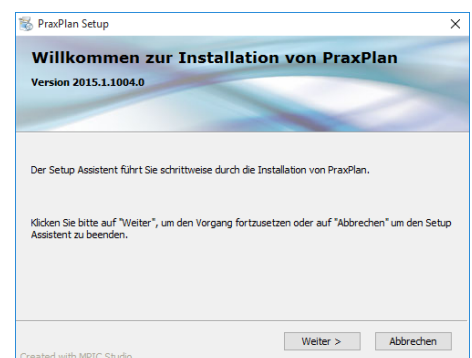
PraxPlan Setup

×

Willkommen zur Installation von PraxPlan

Version 2015.1.1004.0

Der Setup Assistent führt Sie schrittweise durch die Installation von PraxPlan.

Klicken Sie bitte auf "Weiter", um den Vorgang fortzusetzen oder auf "Abbrechen" um den Setup Assistent zu beenden.

Created with MPIC Studio

Weiter >

Abbrechen